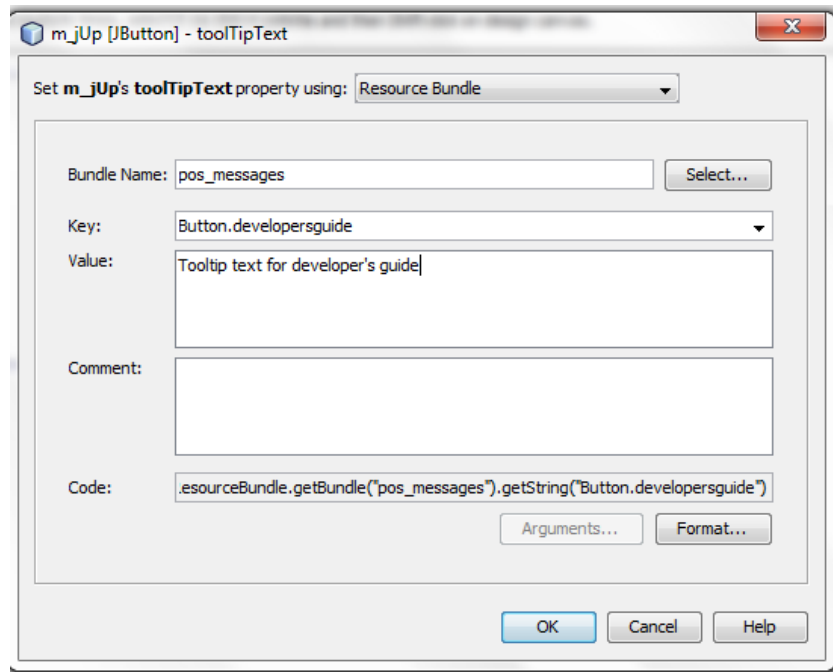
m_jUp [JButton] - toolTipText

Set m_jUp's toolTipText property using: Resource Bundle

Bundle Name: pos_messages
Select...

Key: Button.developersguide

Value: Tooltip text for developer's guide

Comment:

Code: .esourceBundle.getBundle("pos_messages").getString("Button.developersguide")

Arguments...
Format...

OK
Cancel
Help